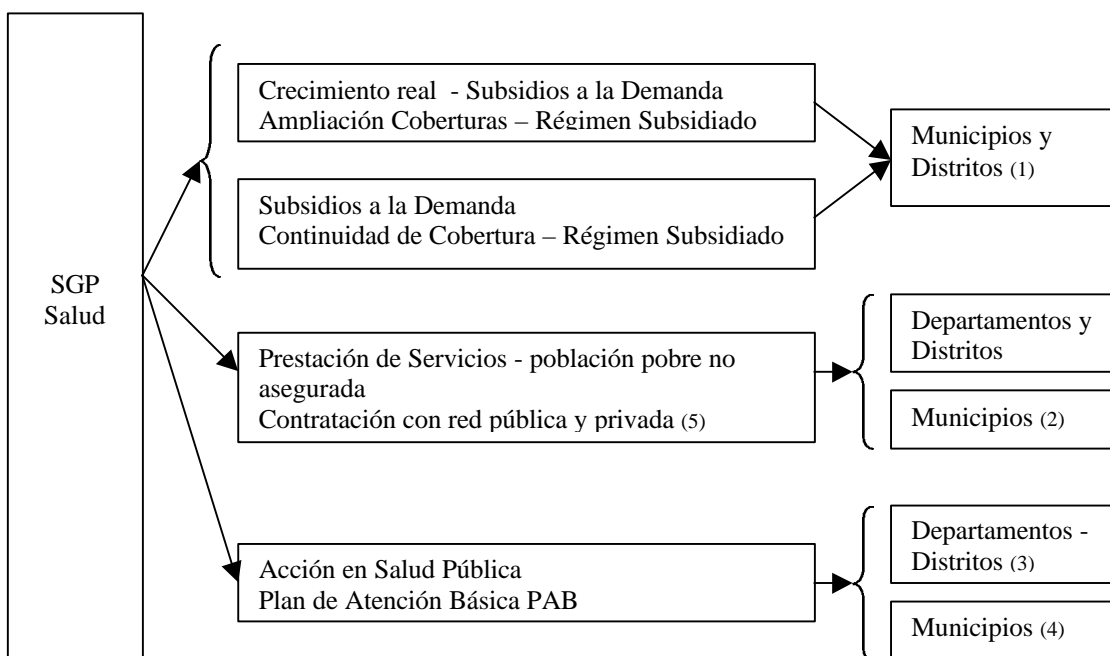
SGP
Salud

Crecimiento real - Subsidios a la Demanda
Ampliación Coberturas – Régimen Subsidiado

Subsidios a la Demanda
Continuidad de Cobertura – Régimen Subsidiado

Municipios y Distritos (1)

Prestación de Servicios - población pobre no asegurada
Contratación con red pública y privada (5)

Departamentos y Distritos

Municipios (2)

Acción en Salud Pública
Plan de Atención Básica PAB

Departamentos - Distritos (3)

Municipios (4)